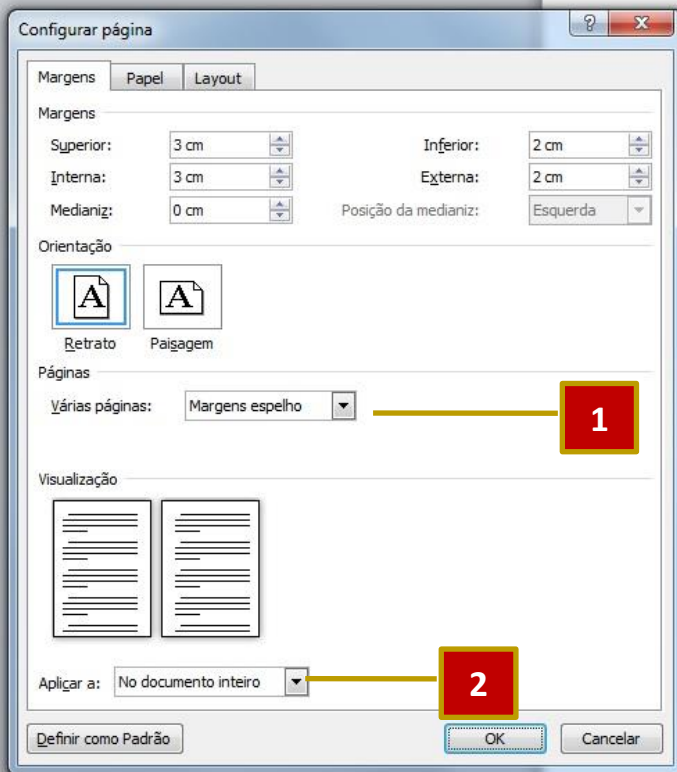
Configurar página

?
X

Margens
Papel
Layout

Margens

Superior: 3 cm
Inferior: 2 cm
Interna: 3 cm
Externa: 2 cm
Medianiz: 0 cm
Posição da medianiz: Esquerda

Orientação

A
A
Retrato
Paisagem

Páginas

Várias páginas: Margens espelho

1

Visualização

Aplicar a: No documento inteiro

2

Definir como Padrão
OK
Cancelar